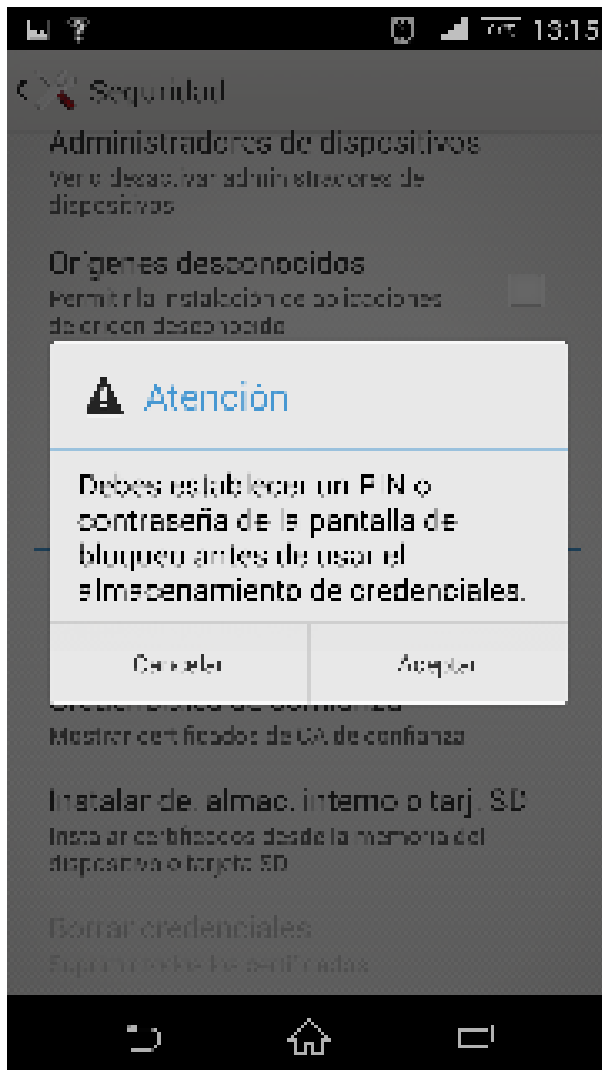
13:15

Seguridad

Administradores de dispositivos
Ver o desactivar administradores de dispositivos

Orígenes desconocidos
Permitir la instalación de aplicaciones de origen desconocido

Atención

Debes establecer un PIN o contraseña de la pantalla de bloqueo antes de usar el almacenamiento de credenciales.

Cancelar | Aceptar

Credenciales de confianza
Mostrar certificados de CA de confianza

Instalar de. almac. interno o tarj. SD
Instalar certificados desde la memoria del dispositivo o tarjeta SD

Borrar credenciales
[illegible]